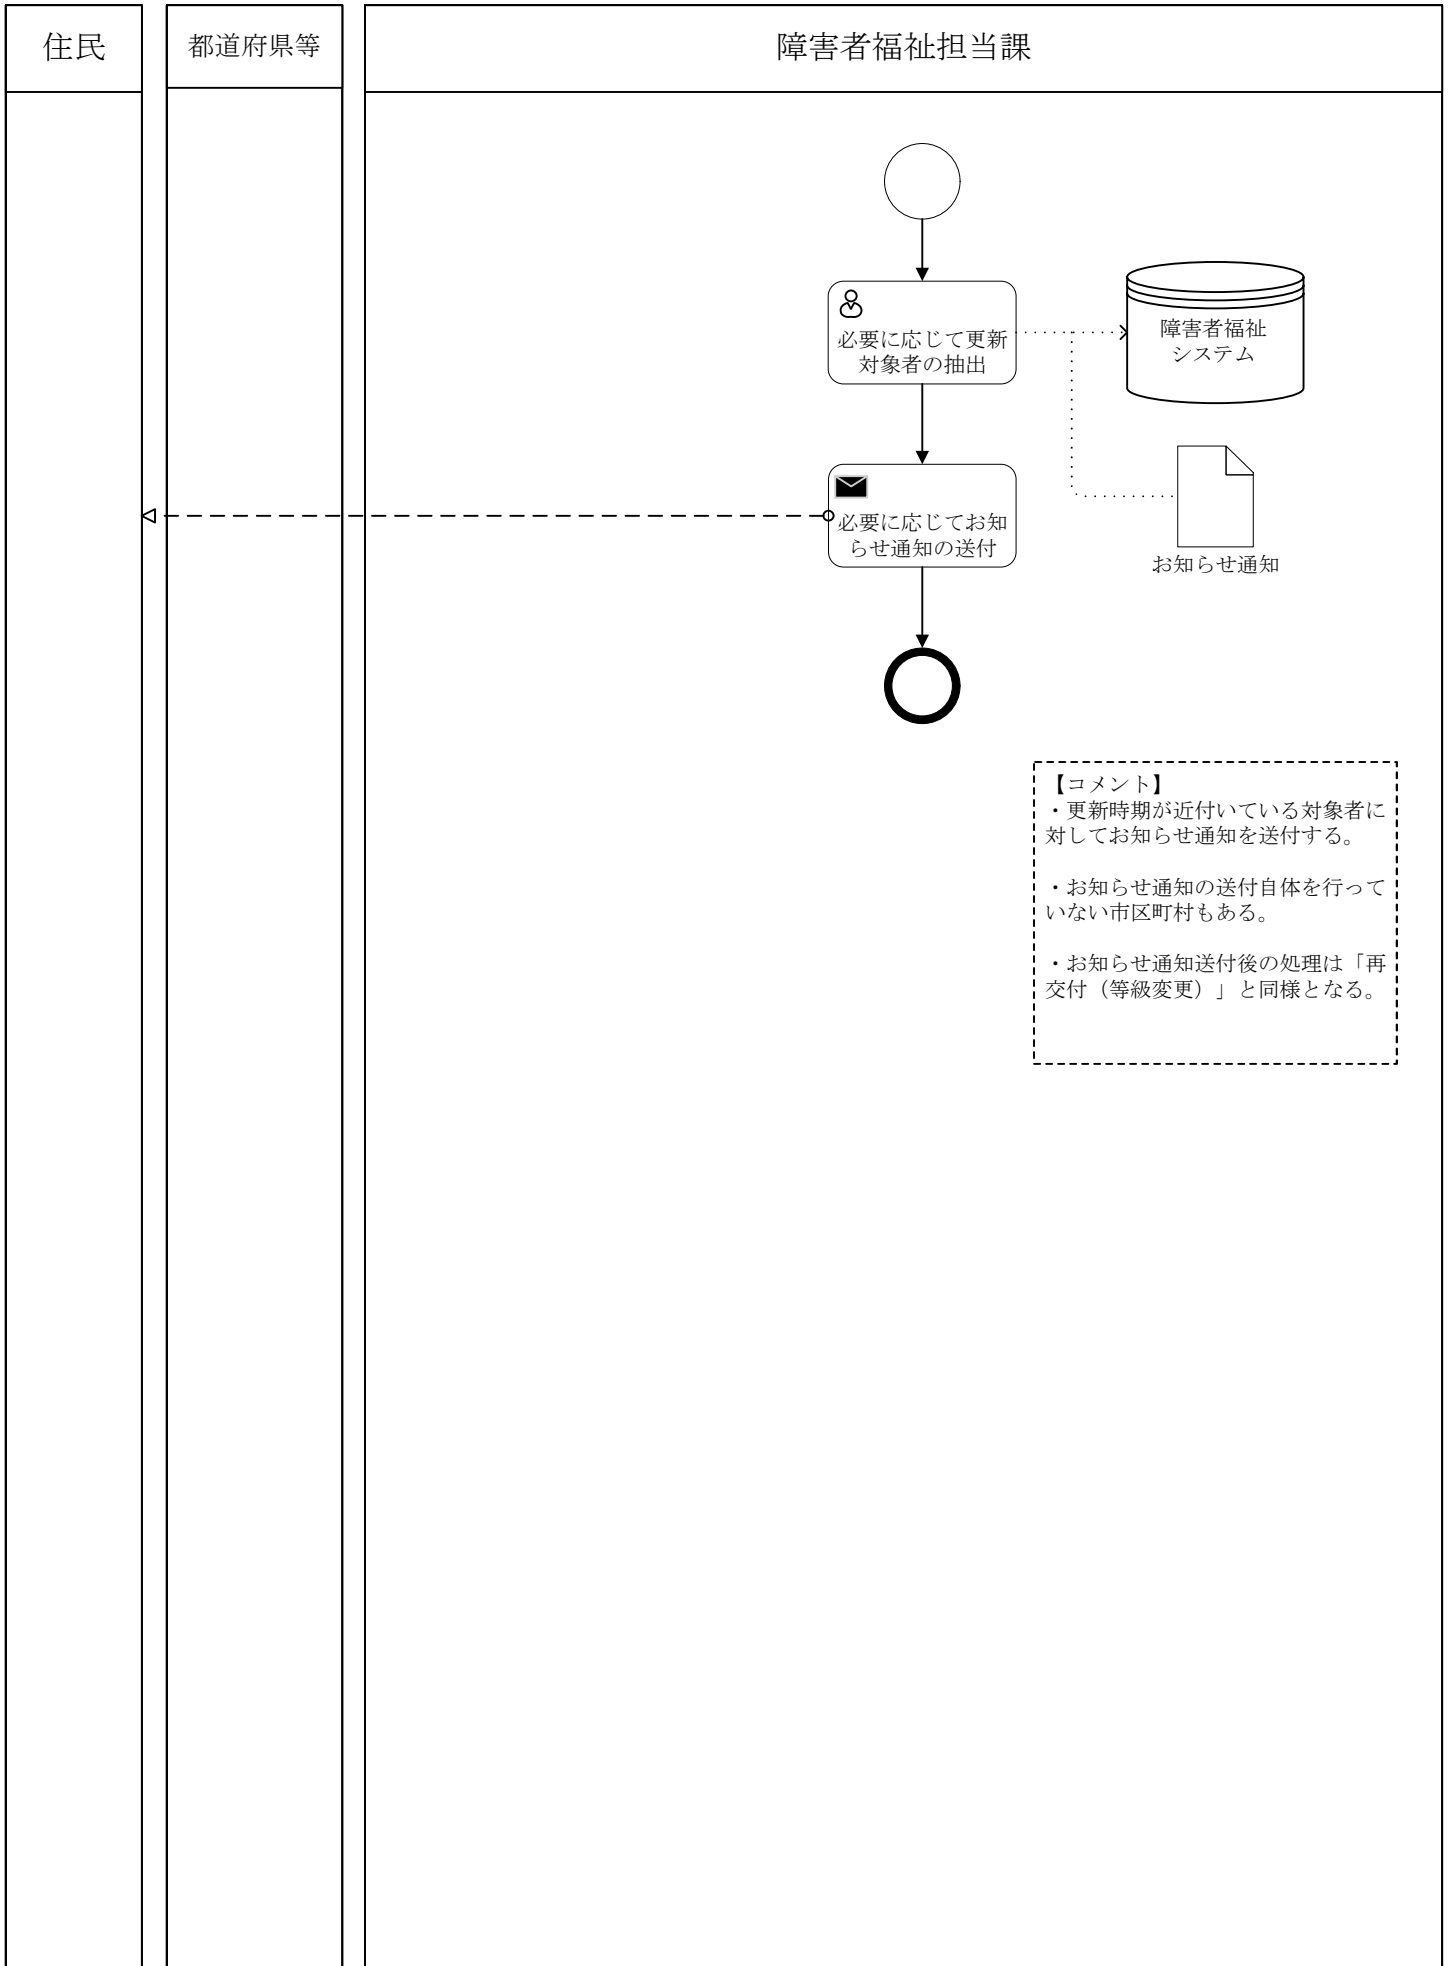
住民

都道府県等

障害者福祉担当課

必要に応じて更新対象者の抽出

障害者福祉システム

必要に応じてお知らせ通知の送付

お知らせ通知

【コメント】
・更新時期が近付いている対象者に対してお知らせ通知を送付する。

・お知らせ通知の送付自体を行っていない市区町村もある。

・お知らせ通知送付後の処理は「再交付（等級変更）」と同様となる。